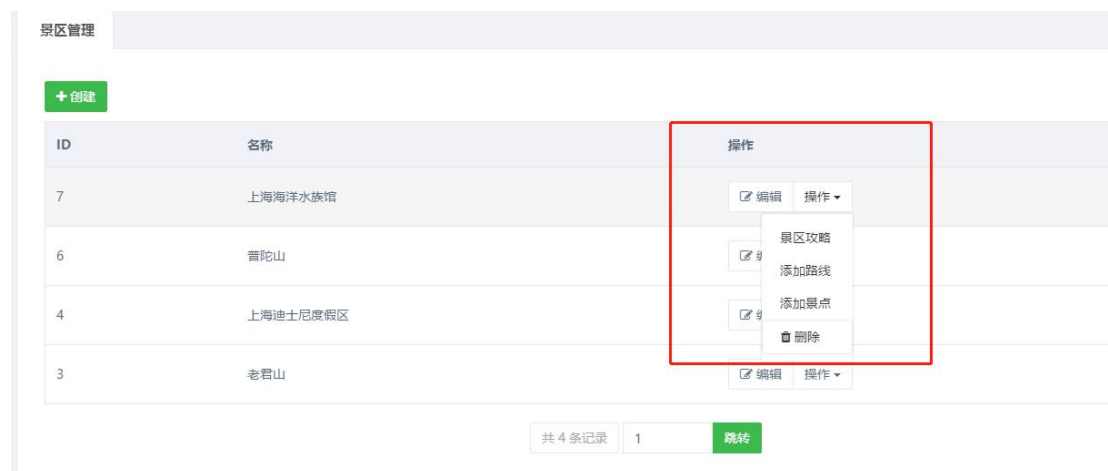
景区管理

+ 创建

| ID | 名称 | 操作 |
|---|---|---|
| 7 | 上海海洋水族馆 | 编辑 操作 |
| 6 | 普陀山 | 编 |
| 4 | 上海迪士尼度假区 | 编 |
| 3 | 老君山 | 编辑 操作 |

景区攻略
添加路线
添加景点
删除

共 4 条记录 1 跳转